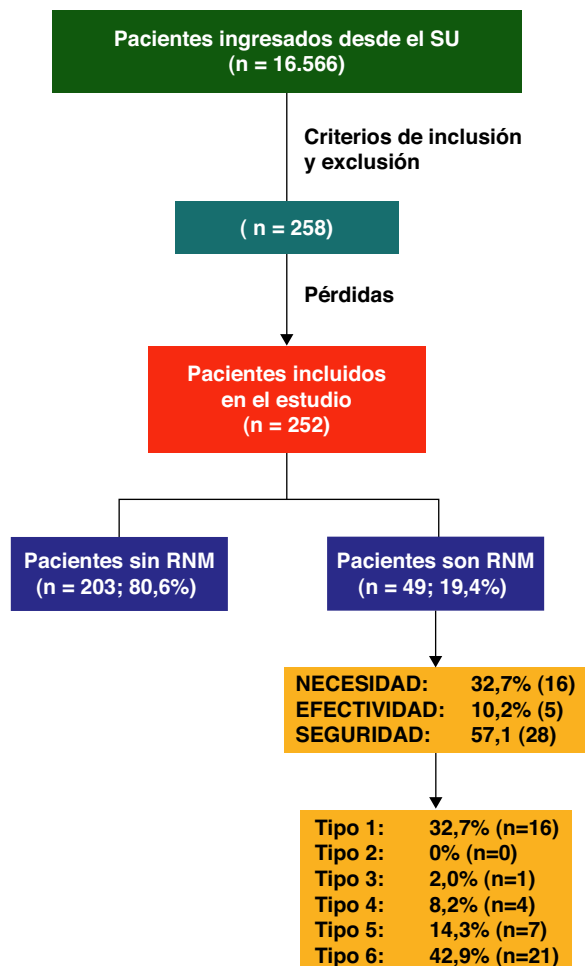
Pacientes ingresados desde el SU
(n = 16.566)

Criterios de inclusión y exclusión

( n = 258)

Pérdidas

Pacientes incluidos en el estudio
(n = 252)

Pacientes sin RNM
(n = 203; 80,6%)

Pacientes son RNM
(n = 49; 19,4%)

NECESIDAD: 32,7% (16)
EFECTIVIDAD: 10,2% (5)
SEGURIDAD: 57,1 (28)

Tipo 1: 32,7% (n=16)
Tipo 2: 0% (n=0)
Tipo 3: 2,0% (n=1)
Tipo 4: 8,2% (n=4)
Tipo 5: 14,3% (n=7)
Tipo 6: 42,9% (n=21)